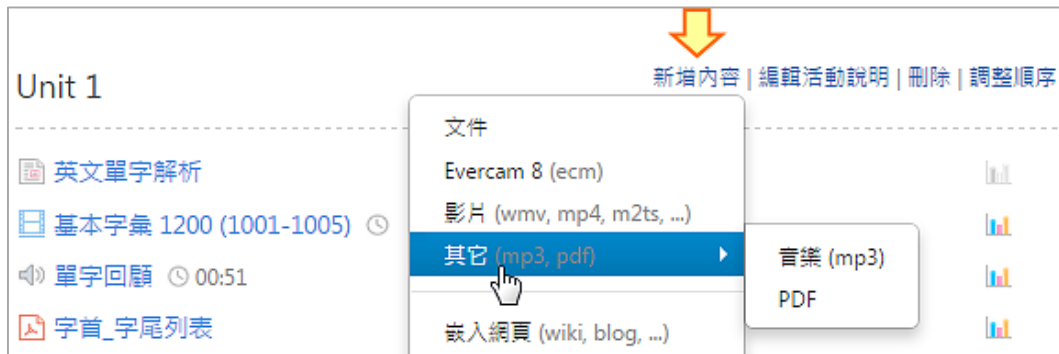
Unit 1

新增內容 | 編輯活動說明 | 刪除 | 調整順序

英文單字解析

基本字彙 1200 (1001-1005)

單字回顧 00:51

字首_字尾列表

文件

Evercam 8 (ecm)

影片 (wmv, mp4, m2ts, ...)

其它 (mp3, pdf)

嵌入網頁 (wiki, blog, ...)

音樂 (mp3)

PDF